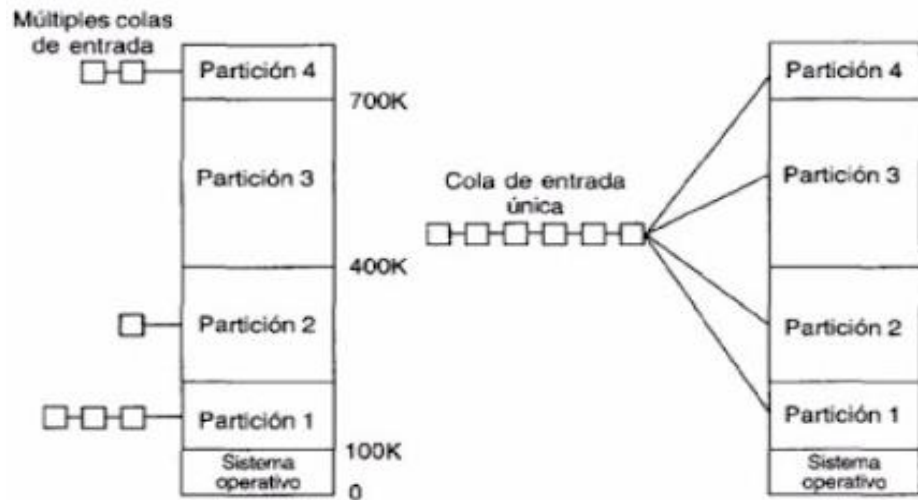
Múltiples colas de entrada

Partición 4

700K

Partición 3

400K

Partición 2

Partición 1

100K

Sistema operativo

0

Cola de entrada única

Partición 4

Partición 3

Partición 2

Partición 1

Sistema operativo